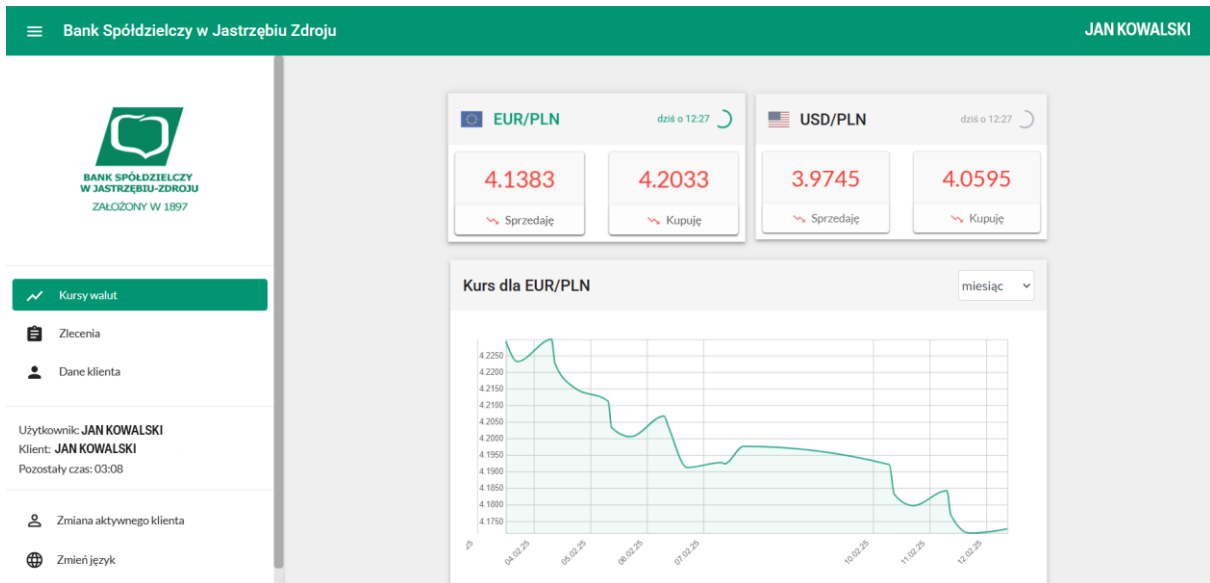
Bank Spółdzielczy w Jastrzębiu Zdroju

JAN KOWALSKI

BANK SPÓŁDZIELCZY W JASTRZĘBIU-ZDROJU
ZAŁOŻONY W 1897

Kursy walut
Zlecenia
Dane klienta

Użytkownik: JAN KOWALSKI
Klient: JAN KOWALSKI
Pozostały czas: 03:08

Zmiana aktywnego klienta
Zmień język

EUR/PLN dziś o 12:27
4.1383
Sprzedaję
4.2033
Kupuję

USD/PLN dziś o 12:27
3.9745
Sprzedaję
4.0595
Kupuję

Kurs dla EUR/PLN
miesiąc

4.2250
4.2200
4.2150
4.2100
4.2050
4.2000
4.1950
4.1900
4.1850
4.1800
4.1750

25
04.02.25
05.02.25
06.02.25
07.02.25
10.02.25
11.02.25
12.02.25